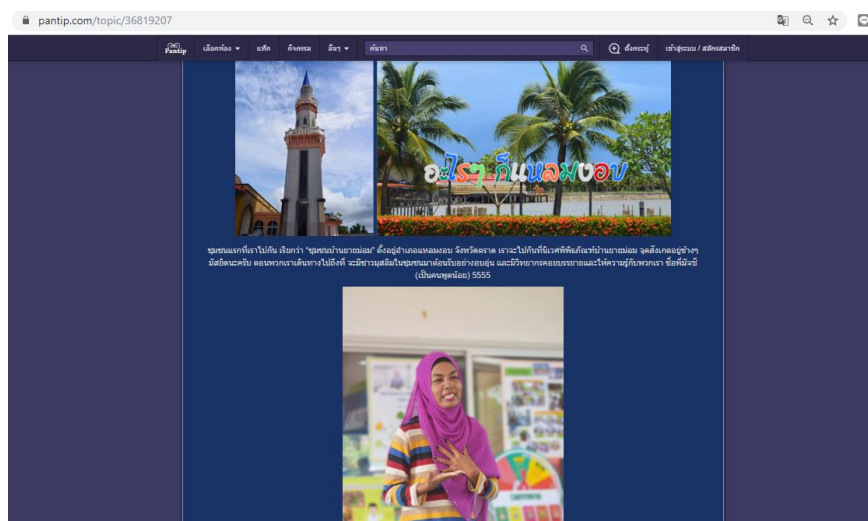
pantip.com/topic/36819207

Pantip เลือกห้อง แท็ก กิจกรรม อื่นๆ ค้นหา ตั้งกระทู้ เข้าสู่ระบบ / สมัครสมาชิก

อะไรๆ ก็แหลมงอบ

ชุมชนแรกที่เราไปกัน เรียกว่า "ชุมชนบ้านฉางเกลือ" ตั้งอยู่อำเภอแหลมงอบ จังหวัดตราด เราจะไปกันที่พิพิธภัณฑ์บ้านฉางเกลือ จุดสังเกตอยู่ข้างๆ มัสยิดนะครับ ตอนพวกเราเดินทางไปถึงที่ จะมีชาวมุสลิมในชุมชนมาต้อนรับอย่างอบอุ่น และมีวิทยากรคอยบรรยายและให้ความรู้กับพวกเรา ชื่อพี่มัสชี (เป็นคนพูดน้อย) 5555